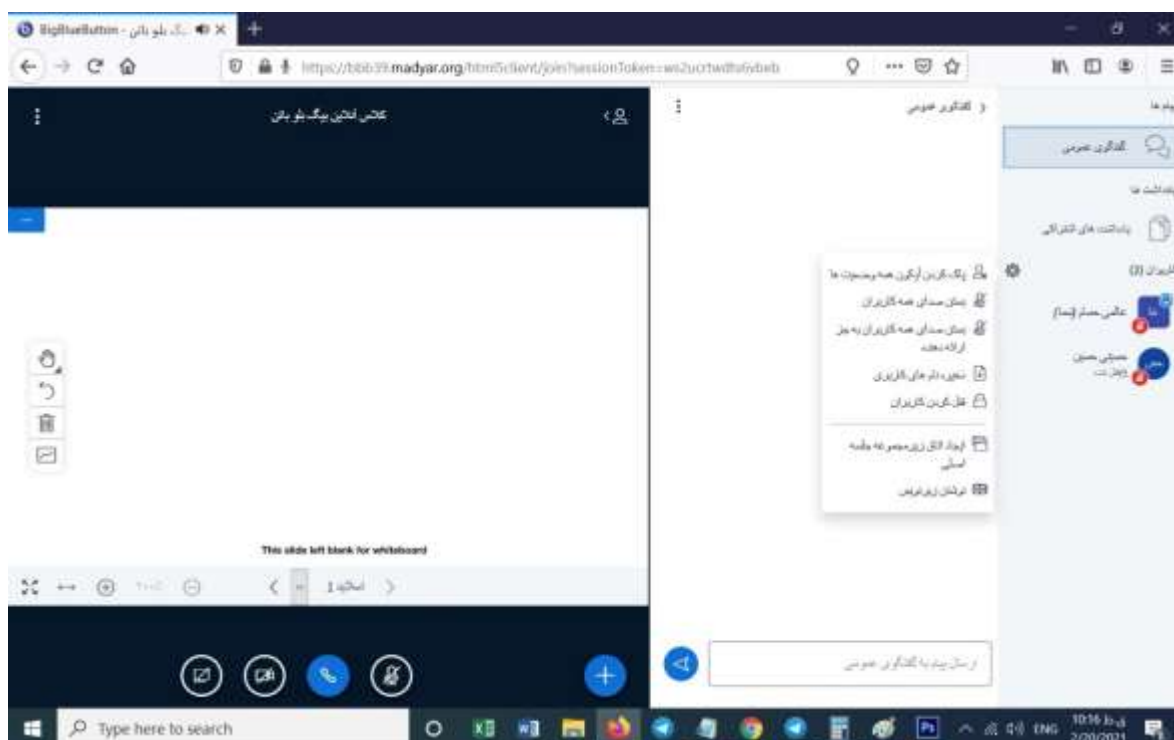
BigBlueButton - کلاس آنلاین بیگ بلو باتن
https://bbb39.madyar.org/html5client/join?sessionToken=wu2ucrtwdhx6vbeb

کلاس آنلاین بیگ بلو باتن

گفتگوی عمومی

پیام ها
گفتگوی عمومی
یادداشت ها
یادداشت های اشتراکی
کاربران (2)
عالمی حسام (شما)
مصطفی حسین

پاک کردن آرکون همه وضعیت ها
بستن صدای همه کاربران
بستن صدای همه کاربران به جز ارائه دهنده
ذخیره نام های کاربری
قفل کردن کاربران
ایجاد اتاق زیرمجموعه جلسه اصلی
نوشتن زیرنویس

This slide left blank for whiteboard

اسلاید 1

ارسال پیام به گفتگوی عمومی

Type here to search
ENG
10:16 ب.ظ
2/20/2021